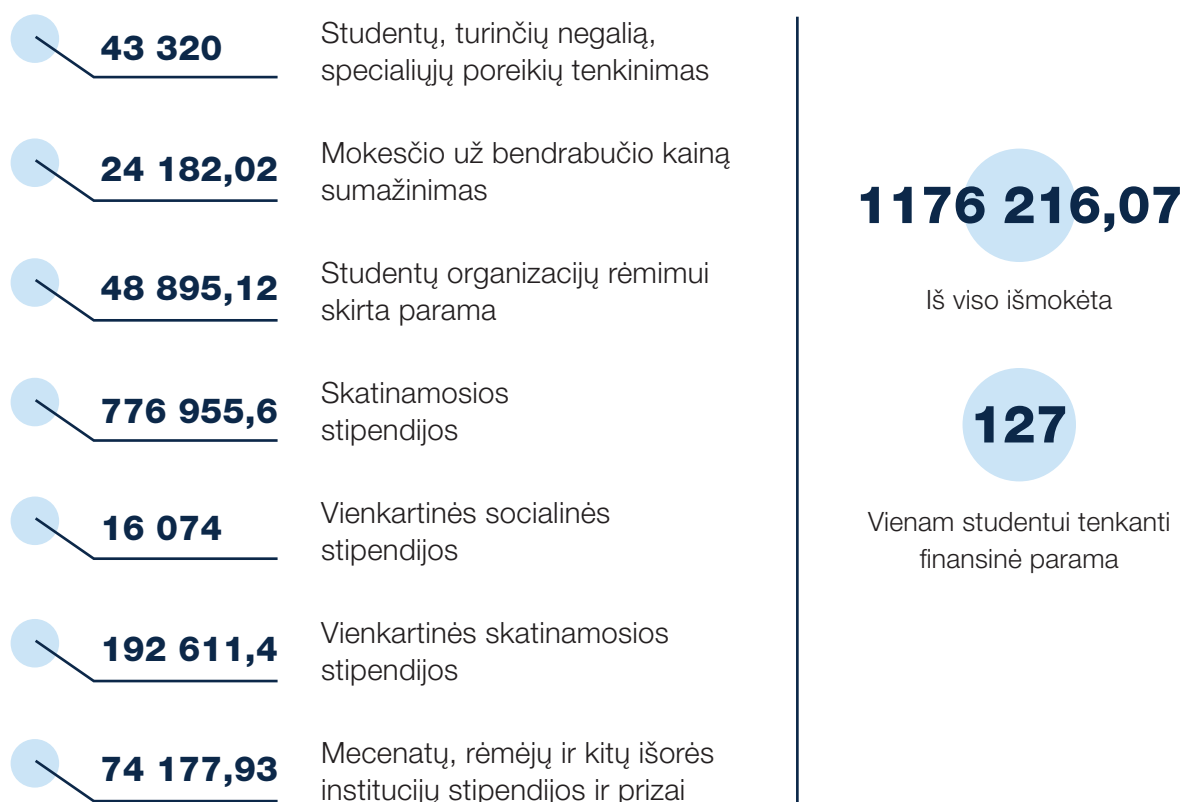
43 320
Studentų, turinčių negalią, specialiųjų poreikių tenkinimas

24 182,02
Mokesčio už bendrabučio kainą sumažinimas

48 895,12
Studentų organizacijų rėmimui skirta parama

776 955,6
Skatinamosios stipendijos

16 074
Vienkartinės socialinės stipendijos

192 611,4
Vienkartinės skatinamosios stipendijos

74 177,93
Mecenatų, rėmėjų ir kitų išorės institucijų stipendijos ir prizai

1176 216,07
Iš viso išmokėta

127
Vienam studentui tenkanti finansinė parama